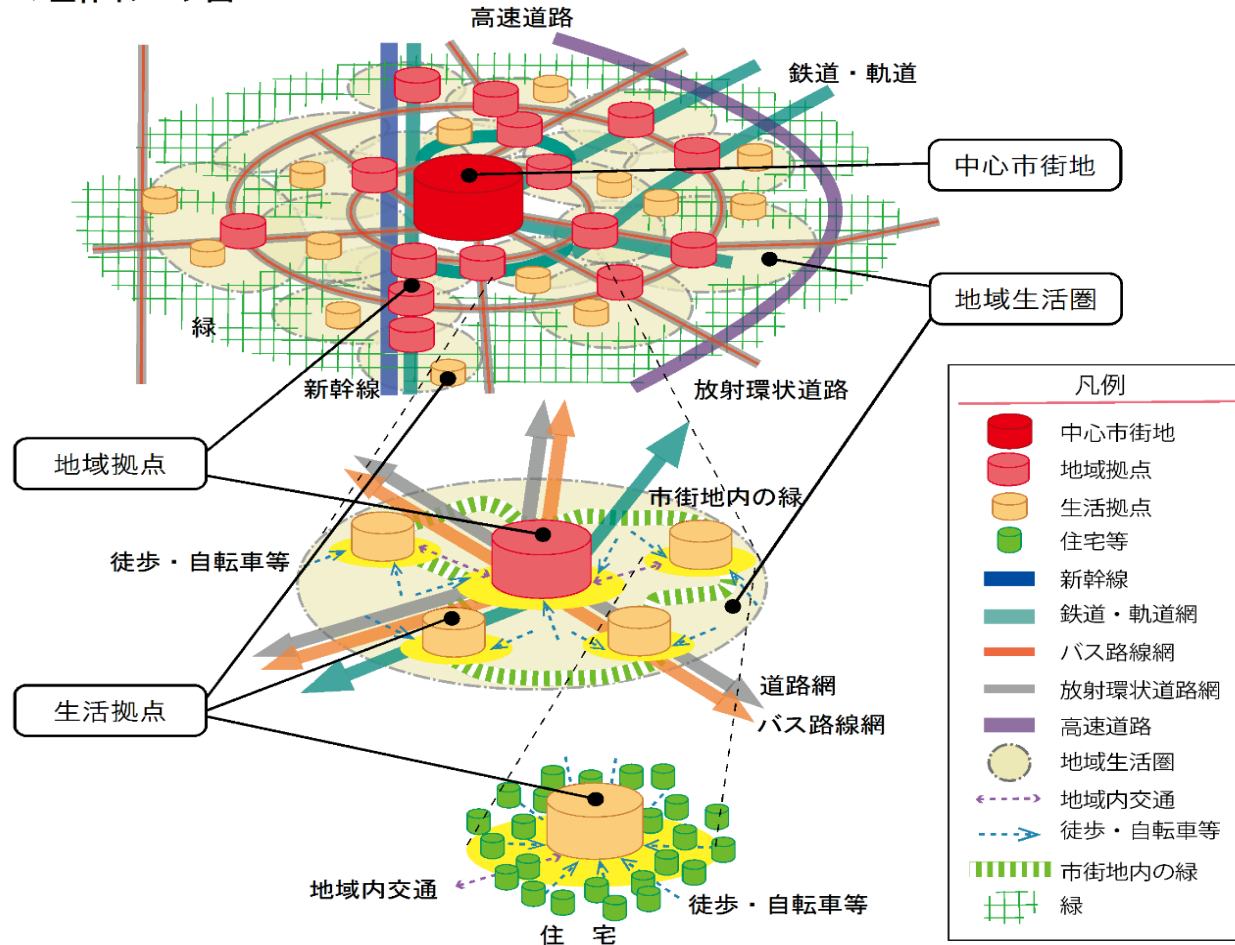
高速道路
鉄道・軌道
中心市街地
地域生活圏
緑
新幹線
放射環状道路
地域拠点
市街地内の緑
徒歩・自転車等
道路網
バス路線網
生活拠点
地域内交通
徒歩・自転車等
住　宅

| 凡例 |
|---|
| 中心市街地 |
| 地域拠点 |
| 生活拠点 |
| 住宅等 |
| 新幹線 |
| 鉄道・軌道網 |
| バス路線網 |
| 放射環状道路網 |
| 高速道路 |
| 地域生活圏 |
| 地域内交通 |
| 徒歩・自転車等 |
| 市街地内の緑 |
| 緑 |